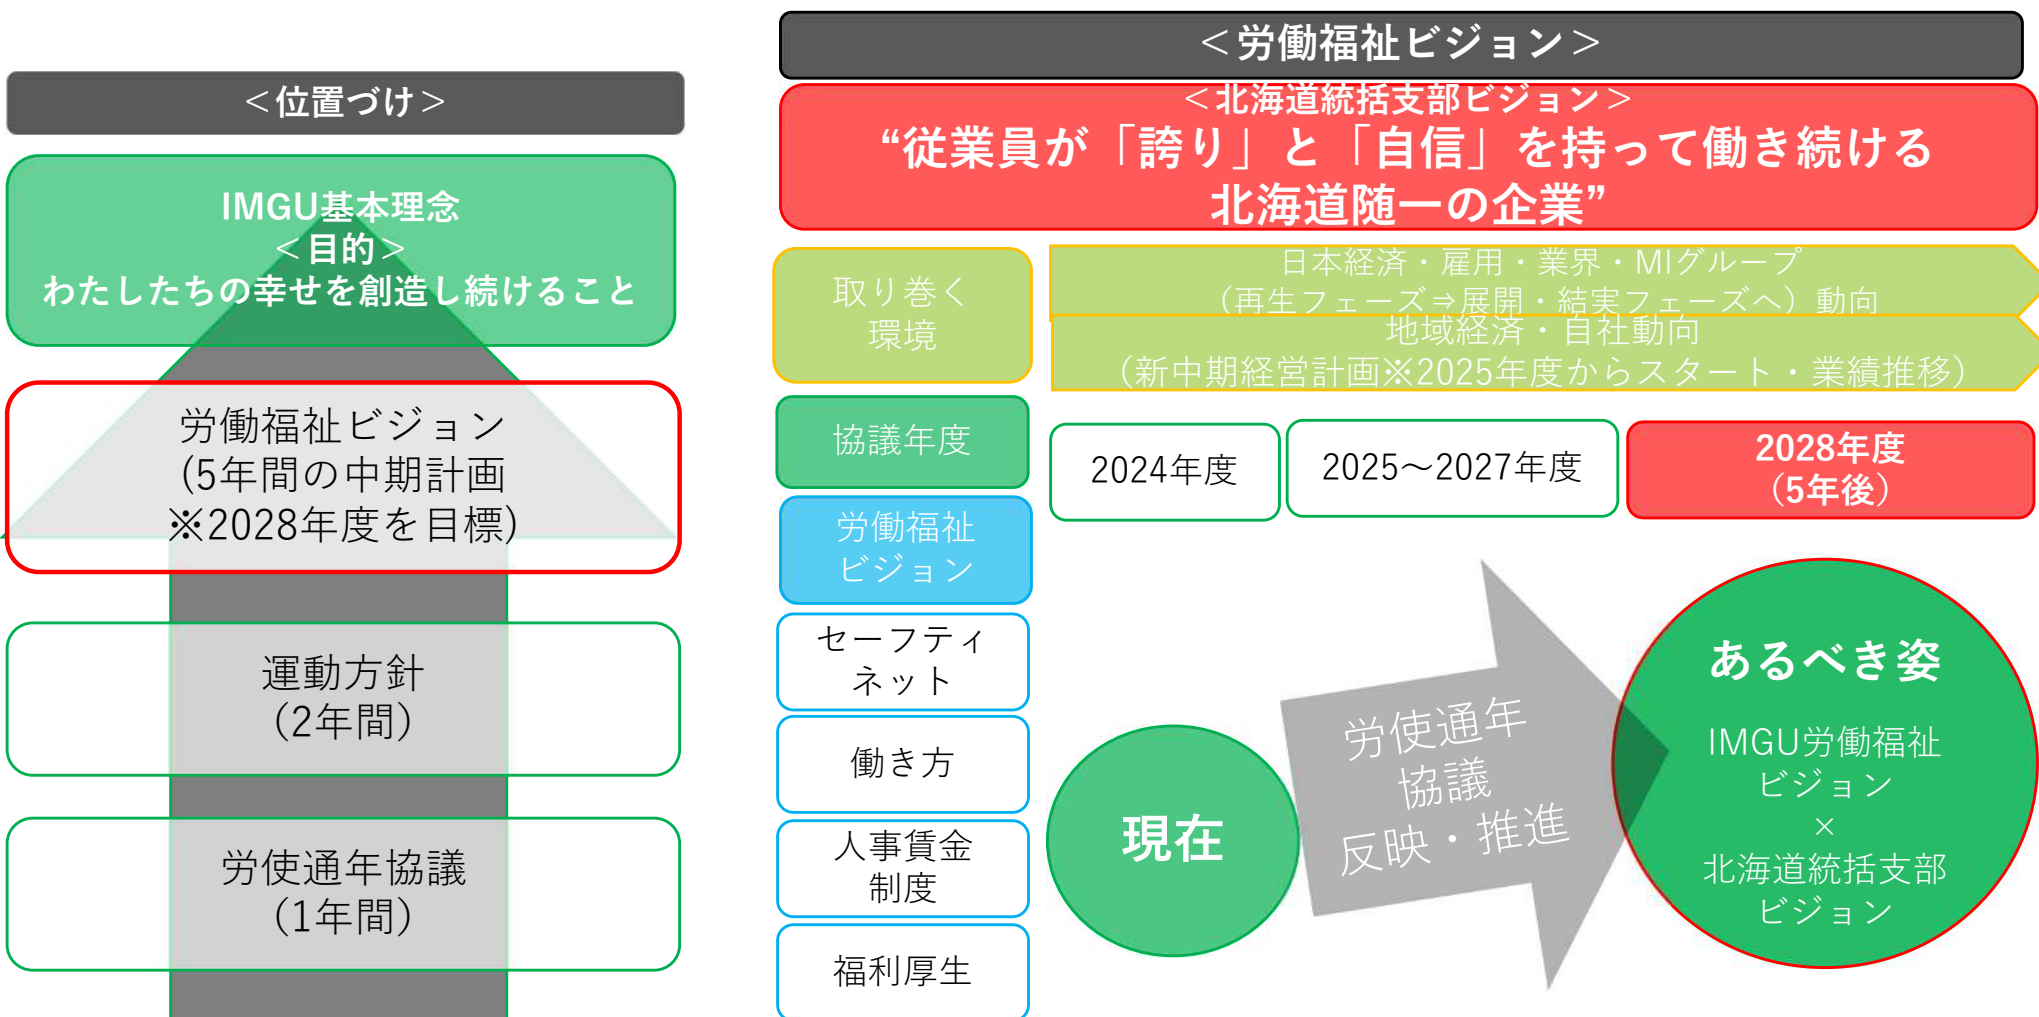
＜位置づけ＞

IMGU基本理念
＜目的＞
わたしたちの幸せを創造し続けること

労働福祉ビジョン
(5年間の中期計画
※2028年度を目標)

運動方針
(2年間)

労使通年協議
(1年間)

＜労働福祉ビジョン＞

＜北海道統括支部ビジョン＞
“従業員が「誇り」と「自信」を持って働き続ける
北海道随一の企業”

取り巻く
環境

日本経済・雇用・業界・MIグループ
(再生フェーズ⇒展開・結実フェーズへ)動向

地域経済・自社動向
(新中期経営計画※2025年度からスタート・業績推移)

協議年度

2024年度

2025～2027年度

2028年度
(5年後)

労働福祉
ビジョン

セーフティ
ネット

働き方

人事賃金
制度

福利厚生

現在

労使通年
協議
反映・推進

あるべき姿

IMGU労働福祉
ビジョン
×
北海道統括支部
ビジョン